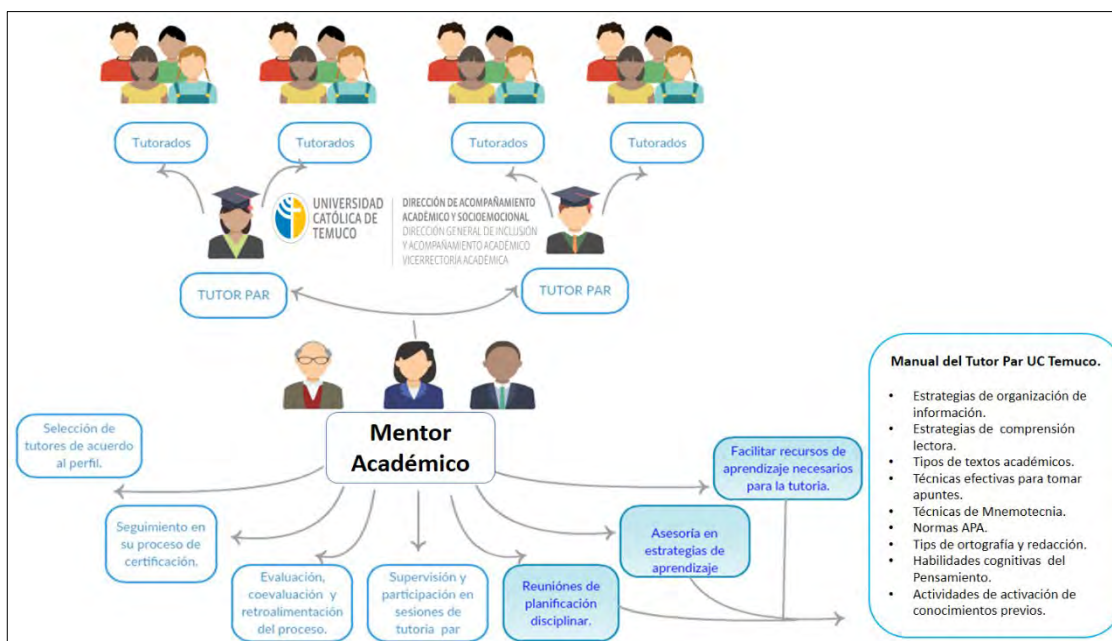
Tutorados

Tutorados

Tutorados

Tutorados

UNIVERSIDAD CATÓLICA DE TEMUCO

DIRECCIÓN DE ACOMPAÑAMIENTO ACADÉMICO Y SOCIOEMOCIONAL
DIRECCIÓN GENERAL DE INCLUSIÓN Y ACOMPAÑAMIENTO ACADÉMICO
VICERRECTORÍA ACADÉMICA

TUTOR PAR

TUTOR PAR

Mentor Académico

Selección de tutores de acuerdo al perfil.

Seguimiento en su proceso de certificación.

Evaluación, coevaluación y retroalimentación del proceso.

Supervisión y participación en sesiones de tutoría par

Reuniones de planificación disciplinar.

Asesoría en estrategias de aprendizaje

Facilitar recursos de aprendizaje necesarios para la tutoría.

Manual del Tutor Par UC Temuco.

- Estrategias de organización de información.
- Estrategias de comprensión lectora.
- Tipos de textos académicos.
- Técnicas efectivas para tomar apuntes.
- Técnicas de Mnemotecnia.
- Normas APA.
- Tips de ortografía y redacción.
- Habilidades cognitivas del Pensamiento.
- Actividades de activación de conocimientos previos.